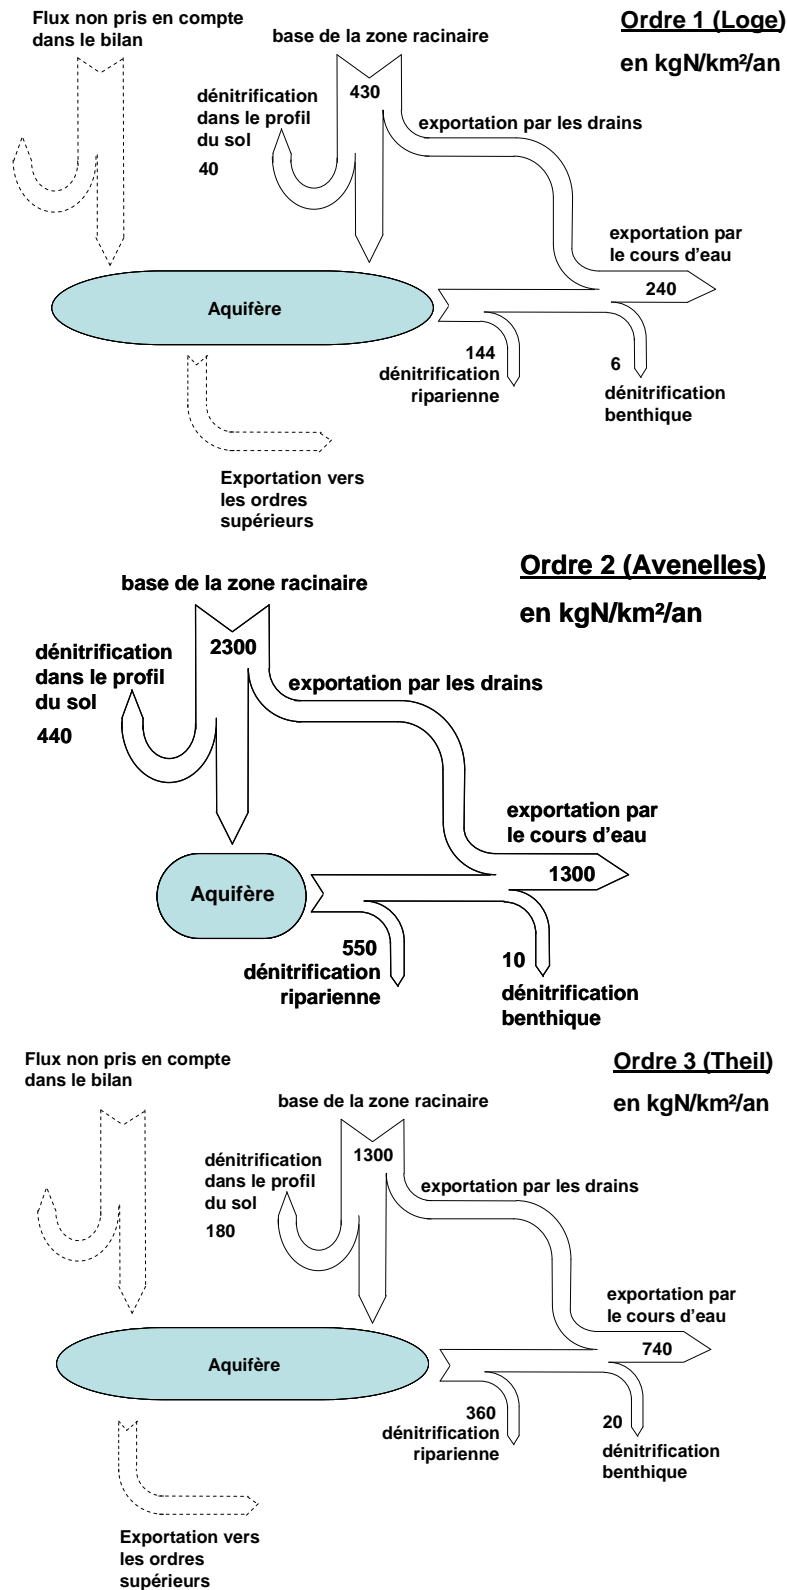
Flux non pris en compte dans le bilan

Ordre 1 (Loge)

en kgN/km²/an

base de la zone racinaire

430

dénitrification dans le profil du sol

40

exportation par les drains

exportation par le cours d'eau

240

Aquifère

144
dénitrification riparienne

6
dénitrification benthique

Exportation vers les ordres supérieurs

Ordre 2 (Avenelles)

en kgN/km²/an

base de la zone racinaire

2300

dénitrification dans le profil du sol

440

exportation par les drains

exportation par le cours d'eau

1300

Aquifère

550
dénitrification riparienne

10
dénitrification benthique

Flux non pris en compte dans le bilan

Ordre 3 (Theil)

en kgN/km²/an

base de la zone racinaire

1300

dénitrification dans le profil du sol

180

exportation par les drains

exportation par le cours d'eau

740

Aquifère

360
dénitrification riparienne

20
dénitrification benthique

Exportation vers les ordres supérieurs